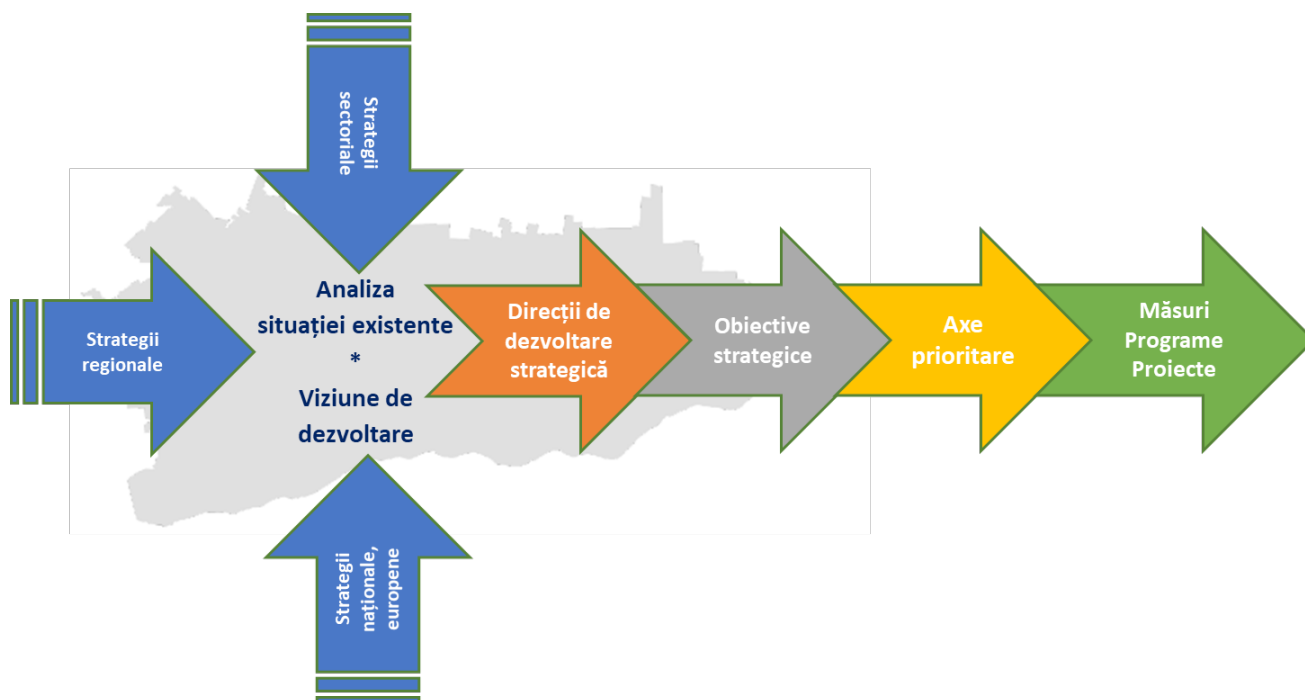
Strategii sectoriale

Strategii regionale

Analiza situației existente
*
Viziune de dezvoltare

Strategii naționale, europene

Direcții de dezvoltare strategică

Obiective strategice

Axe prioritare

Măsuri
Programe
Proiecte